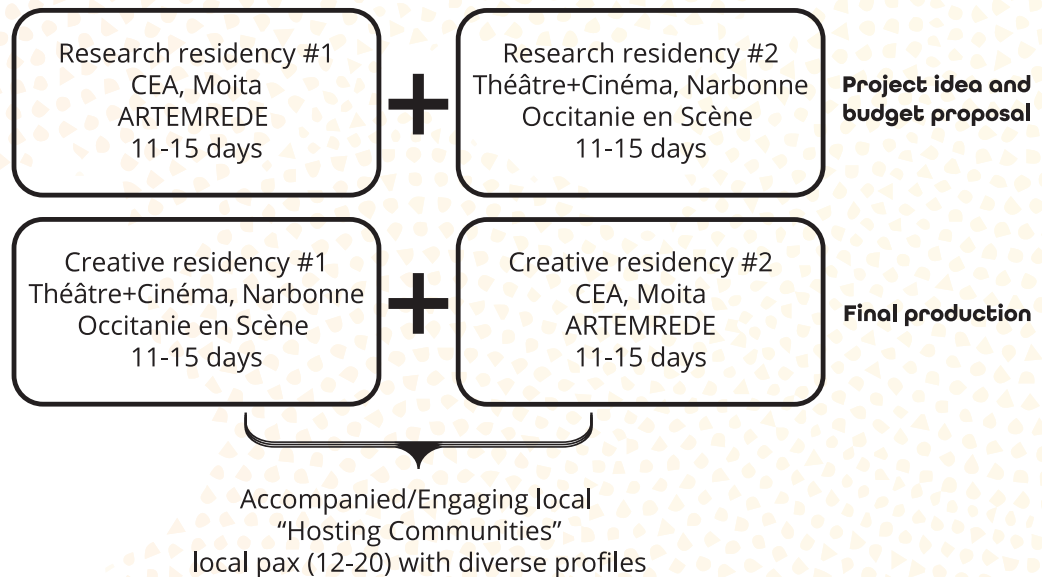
Research residency #1
CEA, Moita
ARTEMREDE
11-15 days

+

Research residency #2
Théâtre+Cinéma, Narbonne
Occitanie en Scène
11-15 days

Project idea and budget proposal

Creative residency #1
Théâtre+Cinéma, Narbonne
Occitanie en Scène
11-15 days

+

Creative residency #2
CEA, Moita
ARTEMREDE
11-15 days

Final production

Accompanied/Engaging local
"Hosting Communities"
local pax (12-20) with diverse profiles